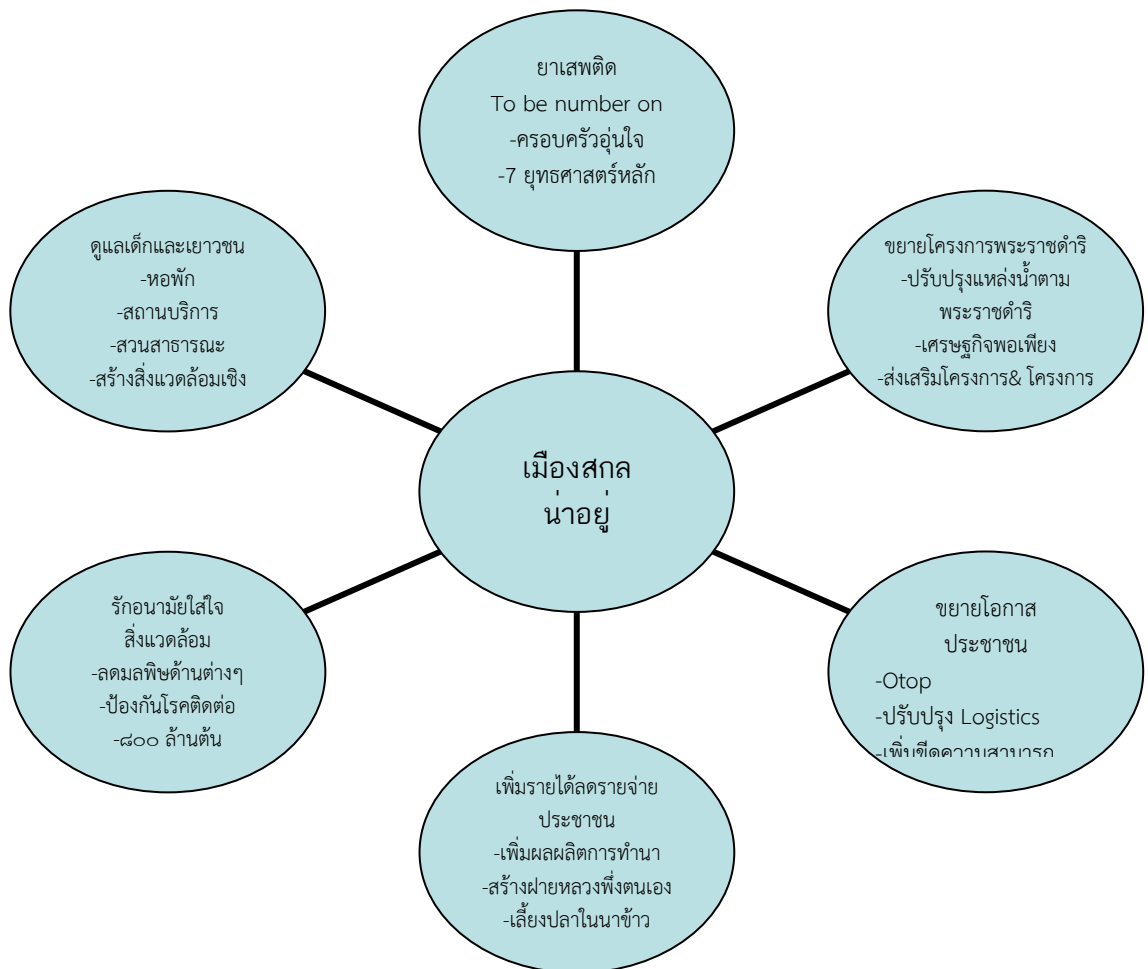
ยาเสพติด
To be number on
-ครอบครัวอุ่นใจ
-7 ยุทธศาสตร์หลัก

ขยายโครงการพระราชดำริ
-ปรับปรุงแหล่งน้ำตาม
พระราชดำริ
-เศรษฐกิจพอเพียง
-ส่งเสริมโครงการ& โครงการ

ขยายโอกาส
ประชาชน
-Otop
-ปรับปรุง Logistics
-เพิ่มขีด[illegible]

เพิ่มรายได้ลดรายจ่าย
ประชาชน
-เพิ่มผลผลิตการทำนา
-สร้างฝายหลวงพึ่งตนเอง
-เลี้ยงปลาในนาข้าว

รักอนามัยใส่ใจ
สิ่งแวดล้อม
-ลดมลพิษด้านต่างๆ
-ป้องกันโรคติดต่อ
-๘๐๐ ล้านต้น

ดูแลเด็กและเยาวชน
-หอพัก
-สถานบริการ
-สวนสาธารณะ
-สร้างสิ่งแวดล้อมเชิง

เมืองสกล
น่าอยู่